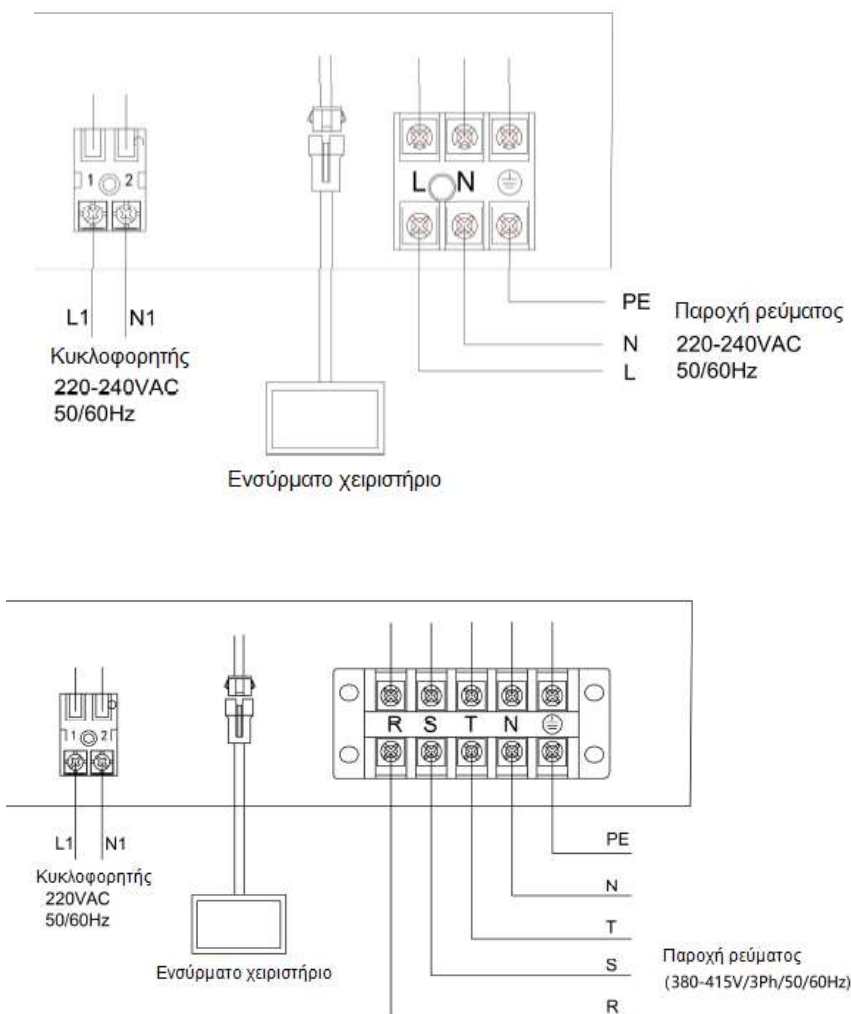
1 2

L N

L1 N1

Κυκλοφορητής
220-240VAC
50/60Hz

PE
N
L

Παροχή ρεύματος
220-240VAC
50/60Hz

Ενσύρματο χειριστήριο

1 2

R S T N

L1 N1

Κυκλοφορητής
220VAC
50/60Hz

Ενσύρματο χειριστήριο

PE
N
T
S
R

Παροχή ρεύματος
(380-415V/3Ph/50/60Hz)